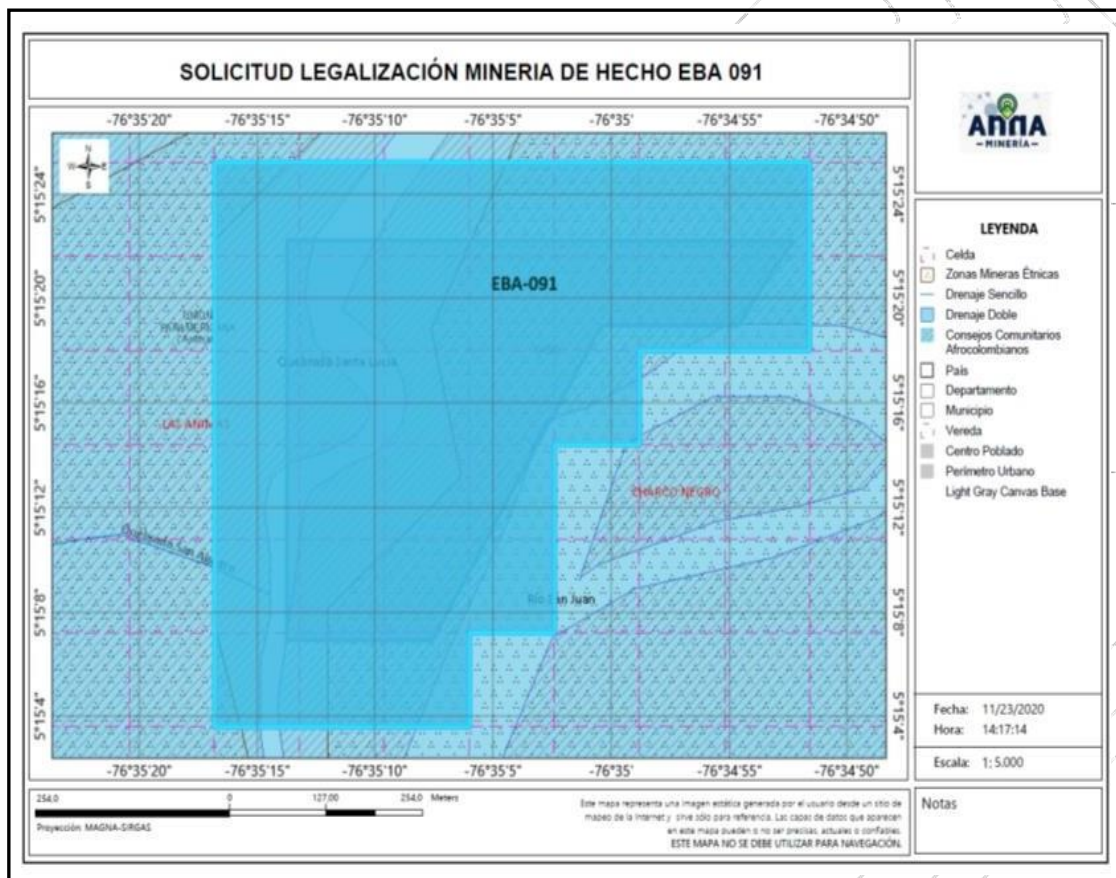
SOLICITUD LEGALIZACIÓN MINERIA DE HECHO EBA 091

-76°35'20" -76°35'15" -76°35'10" -76°35'5" -76°35' -76°34'55" -76°34'50"

5°15'24" 5°15'20" 5°15'16" 5°15'12" 5°15'8" 5°15'4"

N W E S

EBA-091

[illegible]

Quebrada Santa Lucia

LAS ANIM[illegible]

CHARCO NEGRO

Quebrada San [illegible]

Río San Juan

-76°35'20" -76°35'15" -76°35'10" -76°35'5" -76°35' -76°34'55" -76°34'50"

ANNA
-MINERÍA-

LEYENDA
Celda
Zonas Mineras Étnicas
Drenaje Sencillo
Drenaje Doble
Consejos Comunitarios Afrocolombianos
País
Departamento
Municipio
Vereda
Centro Poblado
Perímetro Urbano
Light Gray Canvas Base

Fecha: 11/23/2020
Hora: 14:17:14

Escala: 1: 5.000

254,0 0 127,00 254,0 Meters
Proyección: MAGNA-SIRGAS

Este mapa representa una imagen estática generada por el usuario desde un sitio de mapeo de la Internet y sirve sólo para referencia. Las capas de datos que aparecen en este mapa pueden o no ser precisas, actuales o confiables.
ESTE MAPA NO SE DEBE UTILIZAR PARA NAVEGACIÓN.

Notas